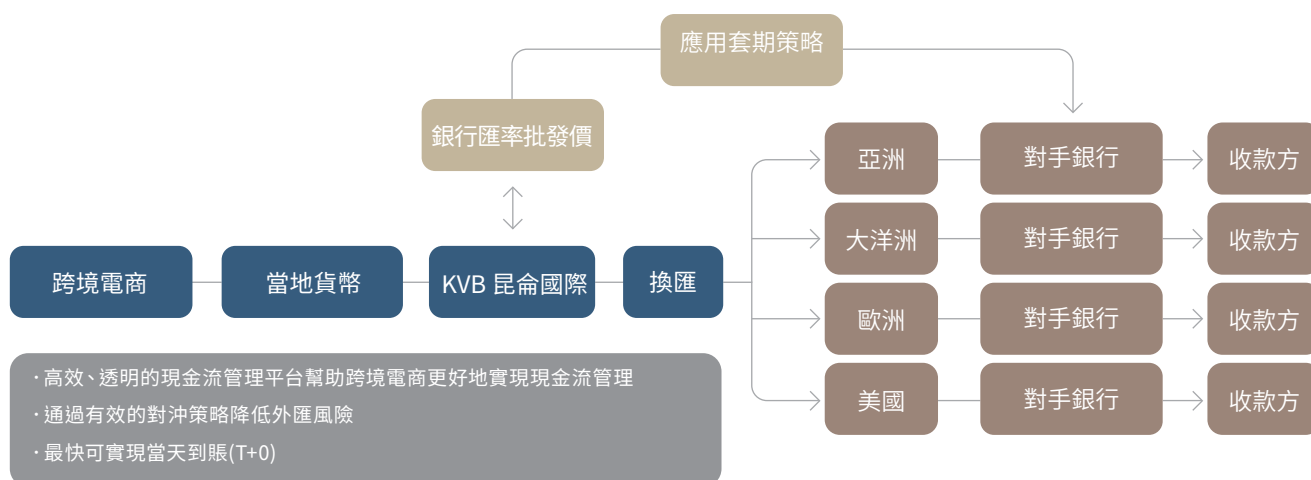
應用套期策略

銀行匯率批發價

跨境電商

當地貨幣

KVB 昆侖國際

換匯

亞洲
對手銀行
收款方

大洋洲
對手銀行
收款方

歐洲
對手銀行
收款方

美國
對手銀行
收款方

·高效、透明的現金流管理平台幫助跨境電商更好地實現現金流管理
·通過有效的對沖策略降低外匯風險
·最快可實現當天到賬(T+0)